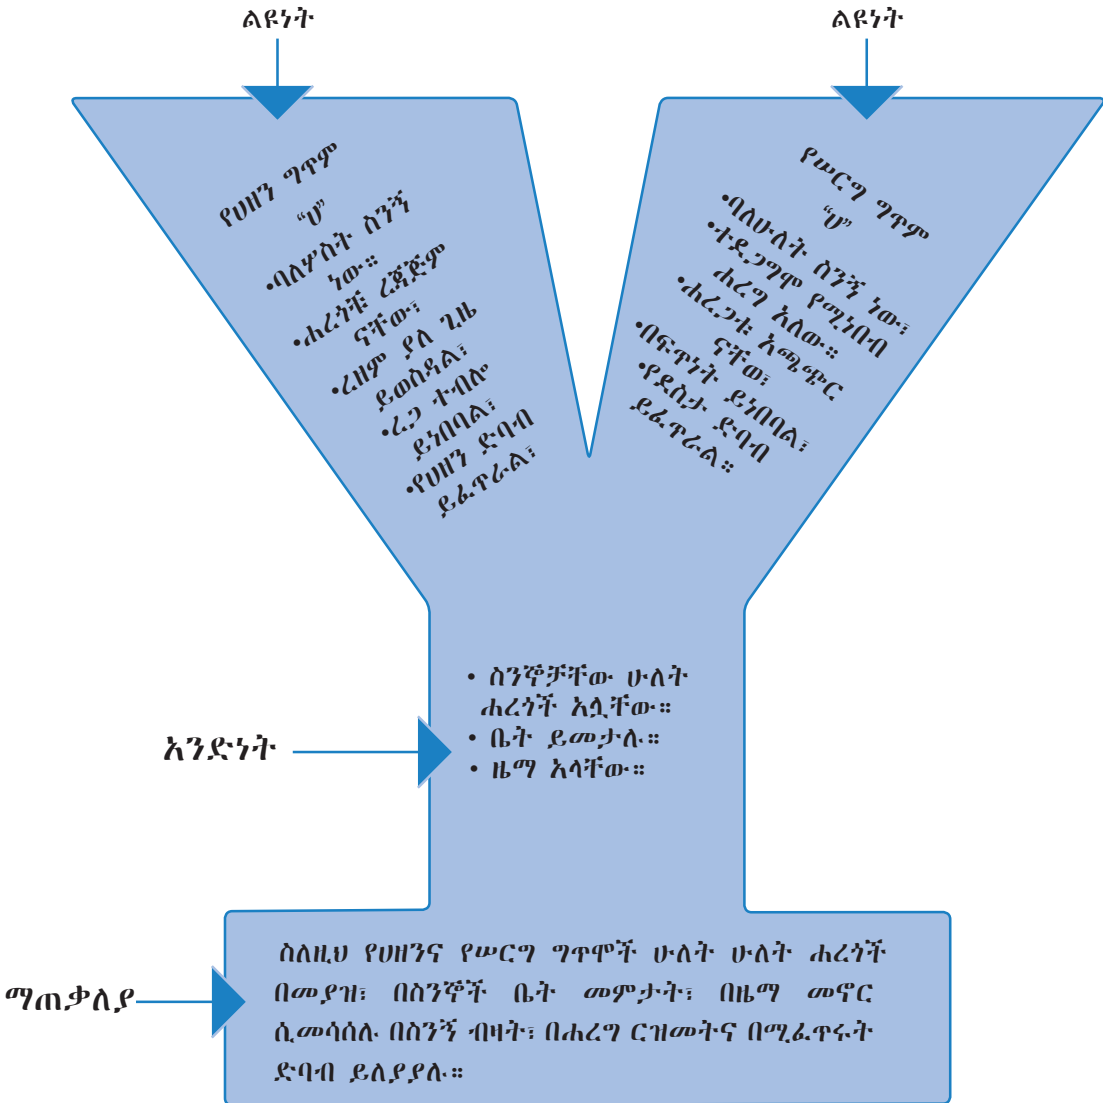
ልዩነት

ልዩነት

የሀዘን ግጥም
"ሆ"
•ባለሦስት ስንኝ ነው።
•ሐረጎቹ ረጃጅም ናቸው፣
•ረዘም ያለ ጊዜ ይወስዳል፣
•ረጋ ተብሎ ይነበባል፣
•የሀዘን ድባብ ይፈጥራል፣

የሠርግ ግጥም
"ሆ"
•ባለሁለት ስንኝ ነው፣
•ተደጋግሞ የሚነበብ ሐረግ አለው።
•ሐረጋቱ አጫጭር ናቸው፣
•በፍጥነት ይነበባል፣
•የደስታ ድባብ ይፈጥራል።

አንድነት

• ስንኞቻቸው ሁለት ሐረጎች አሏቸው።
• ቤት ይመታሉ።
• ዜማ አላቸው።

ማጠቃለያ

ስለዚህ የሀዘንና የሠርግ ግጥሞች ሁለት ሁለት ሐረጎች በመያዝ፣ በስንኞች ቤት መምታት፣ በዜማ መኖር ሲመሳሰሉ በስንኝ ብዛት፣ በሐረግ ርዝመትና በሚፈጥሩት ድባብ ይለያያሉ።